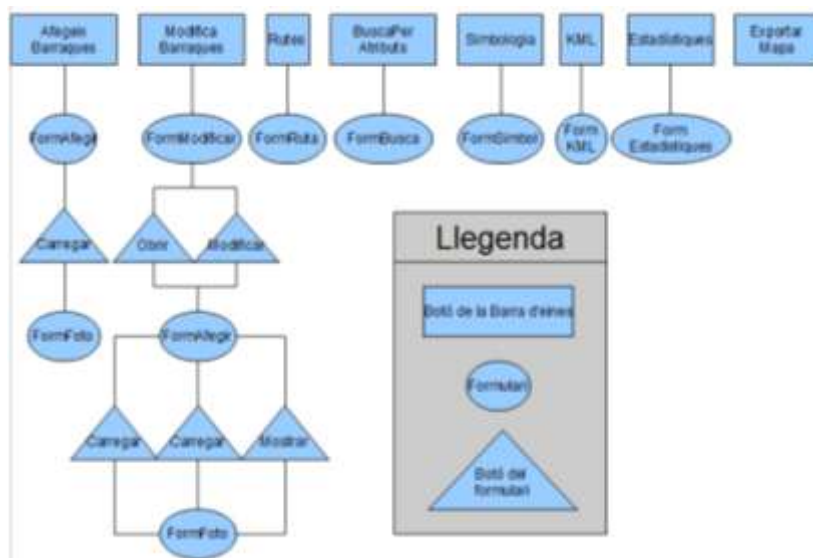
Afegeix Barraques

Modifica Barraques

Rutes

BuscaPer Atributs

Simbologia

KML

Estadistiques

Exportar Mapa

FormAfegir

FormModificar

FormRuta

FormBusca

FormSimbol

Form KML

Form Estadistiques

Carregar

Obrir

Modificar

FormFoto

FormAfegir

Carregar

Carregar

Mostrar

FormFoto

Llegenda

Botó de la Barra d'eines

Formulari

Botó del formulari